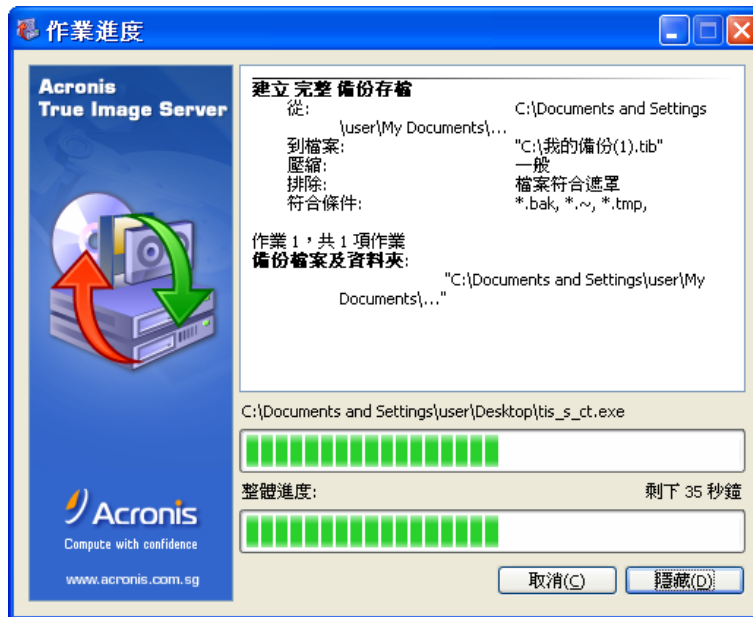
作業進度

Acronis
True Image Server

建立 完整 備份存檔
從: C:\Documents and Settings \user\My Documents\...
到檔案: "C:\我的備份(1).tib"
壓縮: 一般
排除: 檔案符合遮罩
符合條件: *.bak, *.~, *.tmp,

作業 1，共 1 項作業
備份檔案及資料夾: "C:\Documents and Settings\user\My Documents\..."

C:\Documents and Settings\user\Desktop\tis_s_ct.exe

整體進度: 剩下 35 秒鐘

Acronis
Compute with confidence
www.acronis.com.sg

取消(C) 隱藏(D)